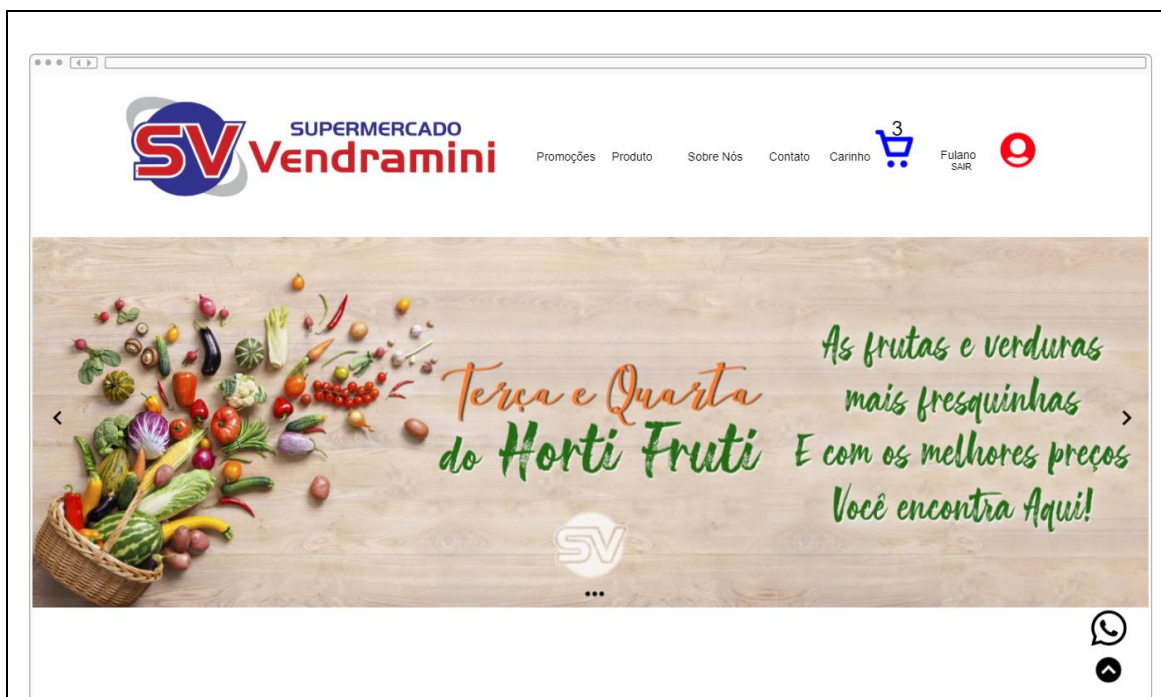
SV SUPERMERCADO Vendramini

Promoções Produto Sobre Nós Contato Carinho 3 Fulano SAIR

Terça e Quarta do Horti Fruti

As frutas e verduras mais fresquinhas E com os melhores preços Você encontra Aqui!

SV